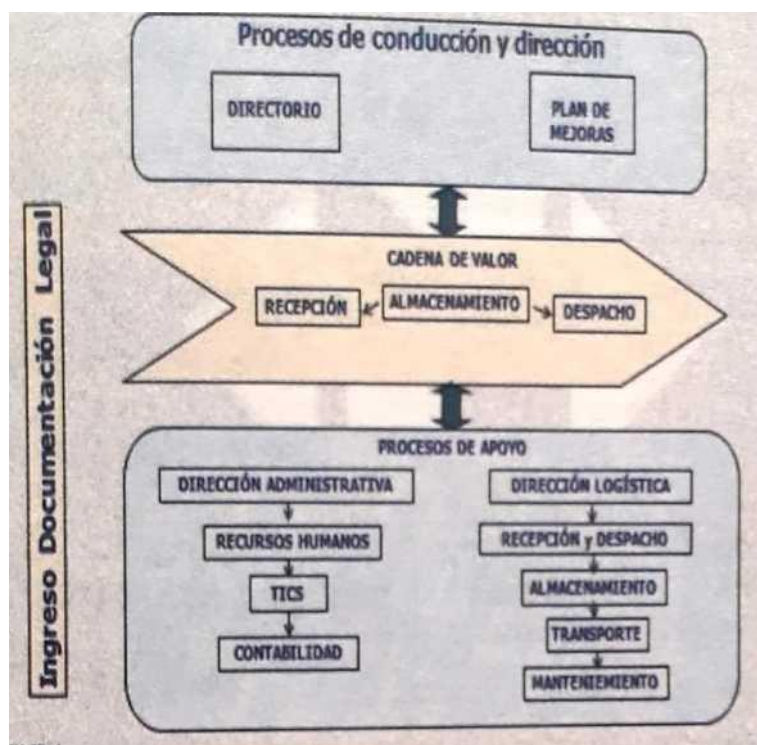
Ingreso Documentación Legal

Procesos de conducción y dirección

DIRECTORIO

PLAN DE MEJORAS

CADENA DE VALOR

RECEPCIÓN

ALMACENAMIENTO

DESPACHO

PROCESOS DE APOYO

DIRECCIÓN ADMINISTRATIVA

RECURSOS HUMANOS

TICS

CONTABILIDAD

DIRECCIÓN LOGÍSTICA

RECEPCIÓN y DESPACHO

ALMACENAMIENTO

TRANSPORTE

MANTENIEMIENTO